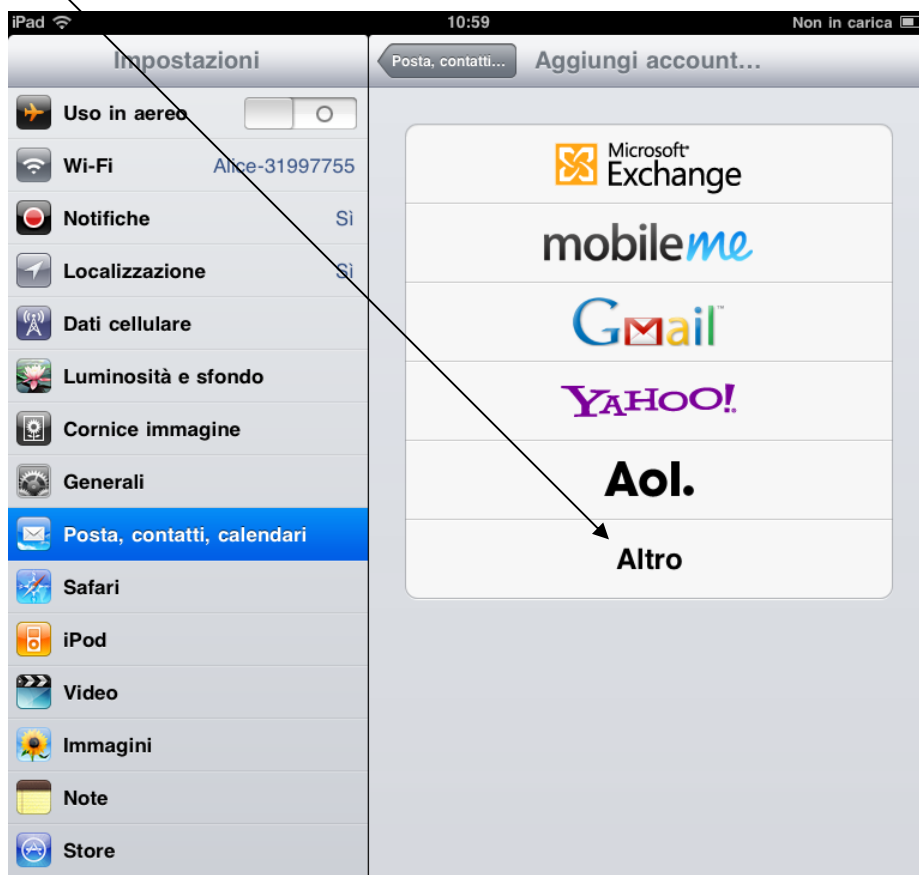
iPad 10:59 Non in carica

Impostazioni

Uso in aereo O

Wi-Fi Alice-31997755

Notifiche Sì

Localizzazione Sì

Dati cellulare

Luminosità e sfondo

Cornice immagine

Generali

Posta, contatti, calendari

Safari

iPod

Video

Immagini

Note

Store

Posta, contatti...

Aggiungi account...

Microsoft Exchange

mobileme

Gmail

YAHOO!

Aol.

Altro